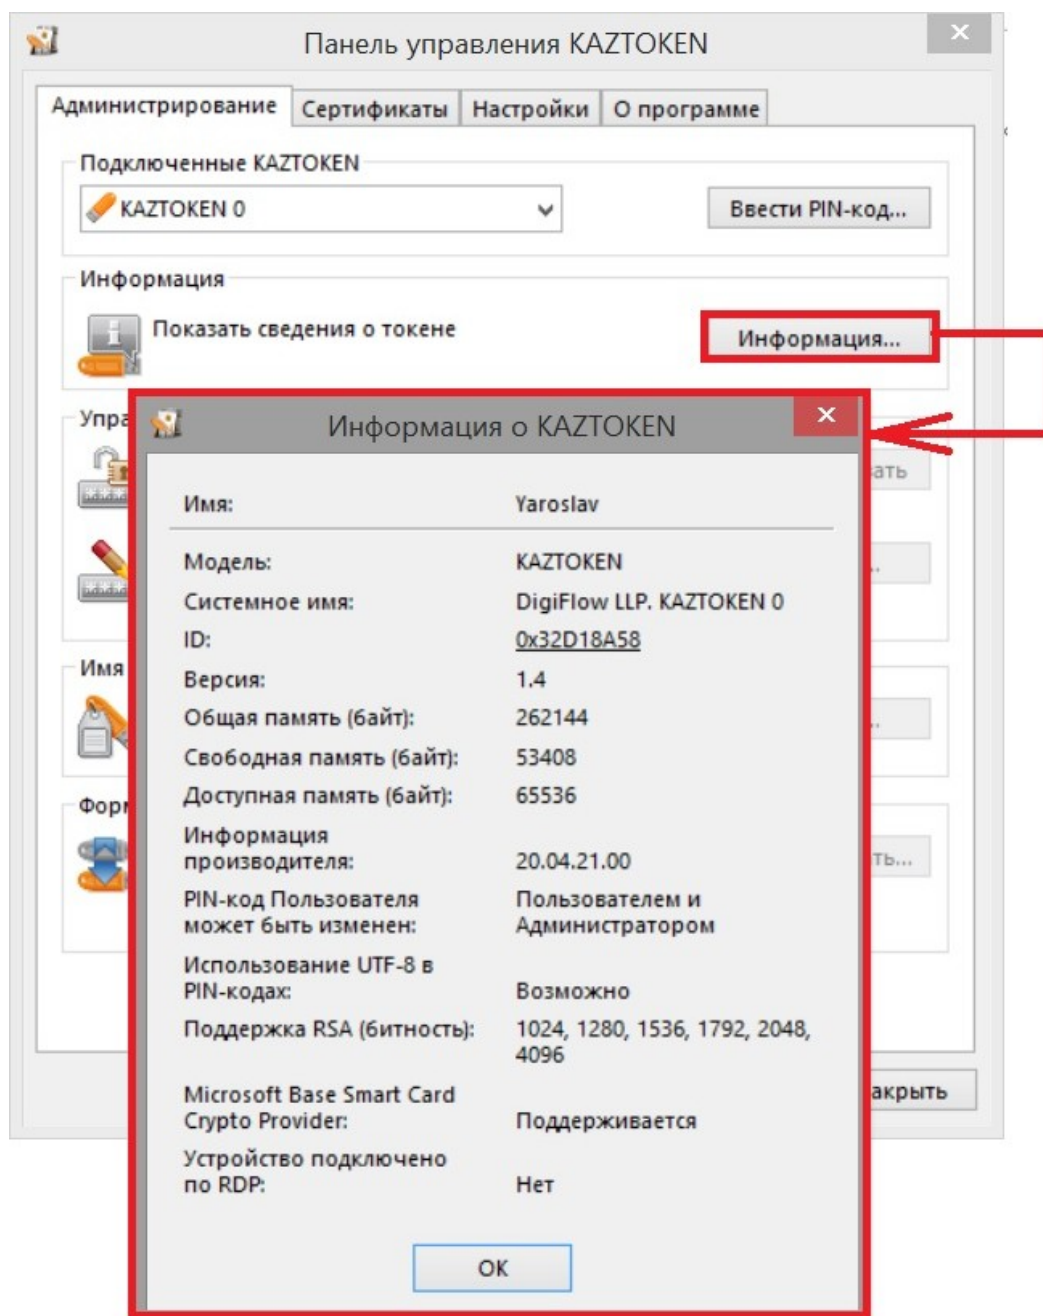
Панель управления KAZTOKEN

Администрирование | Сертификаты | Настройки | О программе

Подключенные KAZTOKEN

KAZTOKEN 0

Ввести PIN-код...

Информация

Показать сведения о токене

Информация...

Упра

ать

Имя

Фор

ть...

акрыть

Информация о KAZTOKEN

| | |
|---|---|
| Имя: | Yaroslav |
| Модель: | KAZTOKEN |
| Системное имя: | DigiFlow LLP. KAZTOKEN 0 |
| ID: | 0x32D18A58 |
| Версия: | 1.4 |
| Общая память (байт): | 262144 |
| Свободная память (байт): | 53408 |
| Доступная память (байт): | 65536 |
| Информация производителя: | 20.04.21.00 |
| PIN-код Пользователя может быть изменен: | Пользователем и Администратором |
| Использование UTF-8 в PIN-кодах: | Возможно |
| Поддержка RSA (битность): | 1024, 1280, 1536, 1792, 2048, 4096 |
| Microsoft Base Smart Card Crypto Provider: | Поддерживается |
| Устройство подключено по RDP: | Нет |

OK